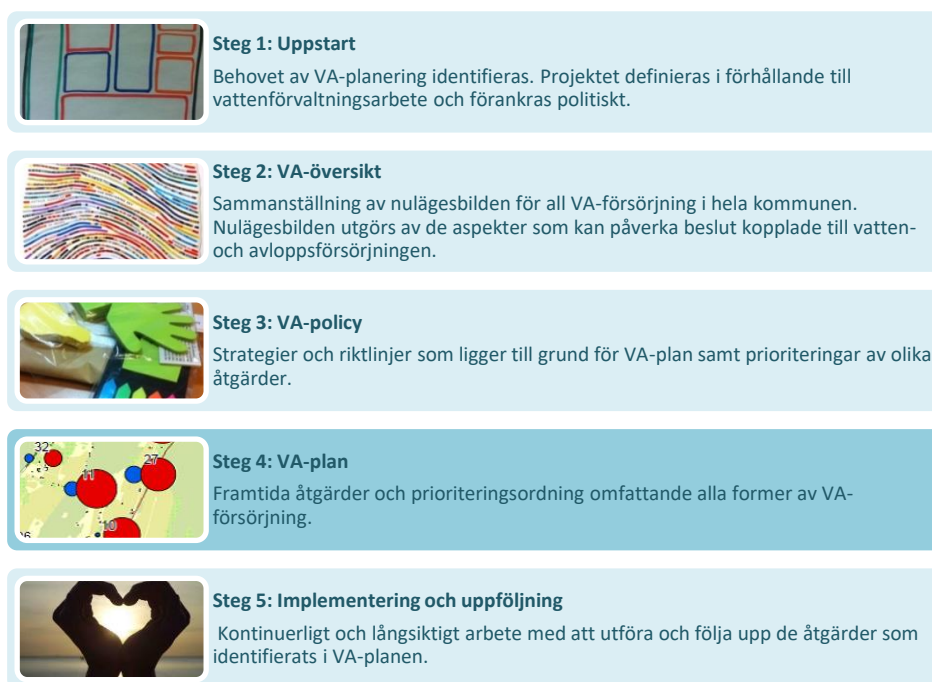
**Steg 1: Uppstart**

Behovet av VA-planering identifieras. Projektet definieras i förhållande till vattenförvaltningsarbete och förankras politiskt.

**Steg 2: VA-översikt**

Sammanställning av nulägesbilden för all VA-försörjning i hela kommunen. Nulägesbilden utgörs av de aspekter som kan påverka beslut kopplade till vatten- och avloppsförsörjningen.

**Steg 3: VA-policy**

Strategier och riktlinjer som ligger till grund för VA-plan samt prioriteringar av olika åtgärder.

32

27

11

10

**Steg 4: VA-plan**

Framtida åtgärder och prioriteringsordning omfattande alla former av VA-försörjning.

**Steg 5: Implementering och uppföljning**

Kontinuerligt och långsiktigt arbete med att utföra och följa upp de åtgärder som identifierats i VA-planen.